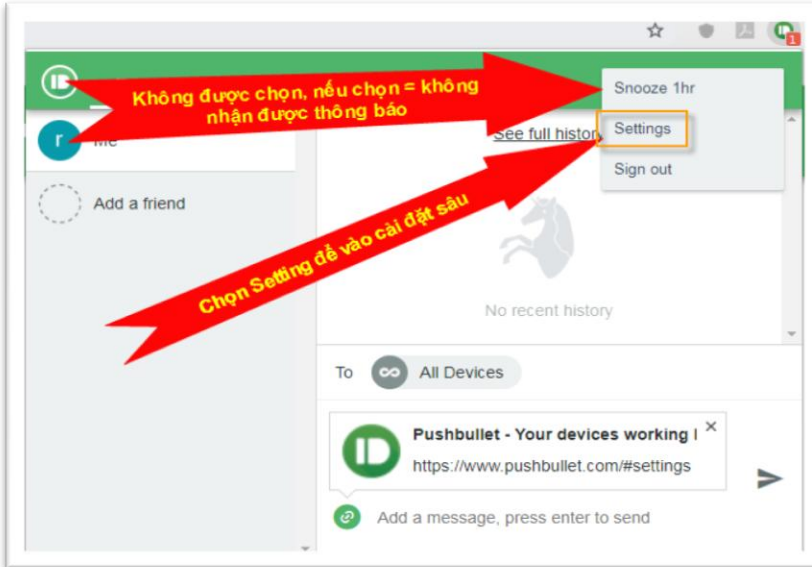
1

Không được chọn, nếu chọn = không nhận được thông báo

r

Me

Add a friend

See full history

Snooze 1hr

Settings

Sign out

Chọn Setting để vào cài đặt sâu

No recent history

To

All Devices

Pushbullet - Your devices working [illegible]

https://www.pushbullet.com/#settings

Add a message, press enter to send